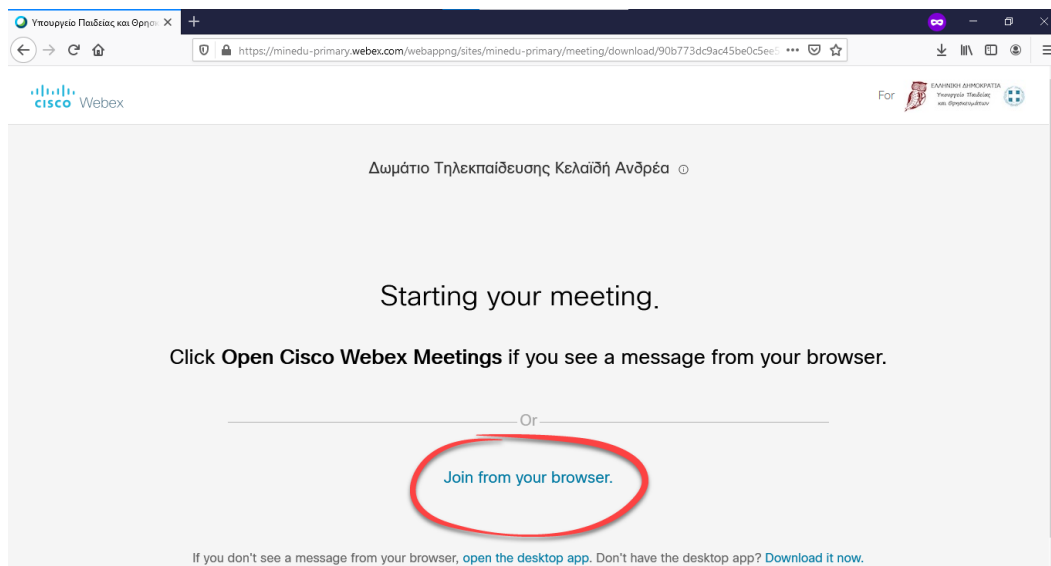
Υπουργείο Παιδείας και Θρησ

https://minedu-primary.webex.com/webappng/sites/minedu-primary/meeting/download/90b773dc9ac45be0c5ee

cisco Webex

For ΕΛΛΗΝΙΚΗ ΔΗΜΟΚΡΑΤΙΑ Υπουργείο Παιδείας και Θρησκευμάτων

Δωμάτιο Τηλεκπαίδευσης Κελαϊδή Ανδρέα

Starting your meeting.

Click **Open Cisco Webex Meetings** if you see a message from your browser.

Or

Join from your browser.

If you don't see a message from your browser, open the desktop app. Don't have the desktop app? Download it now.